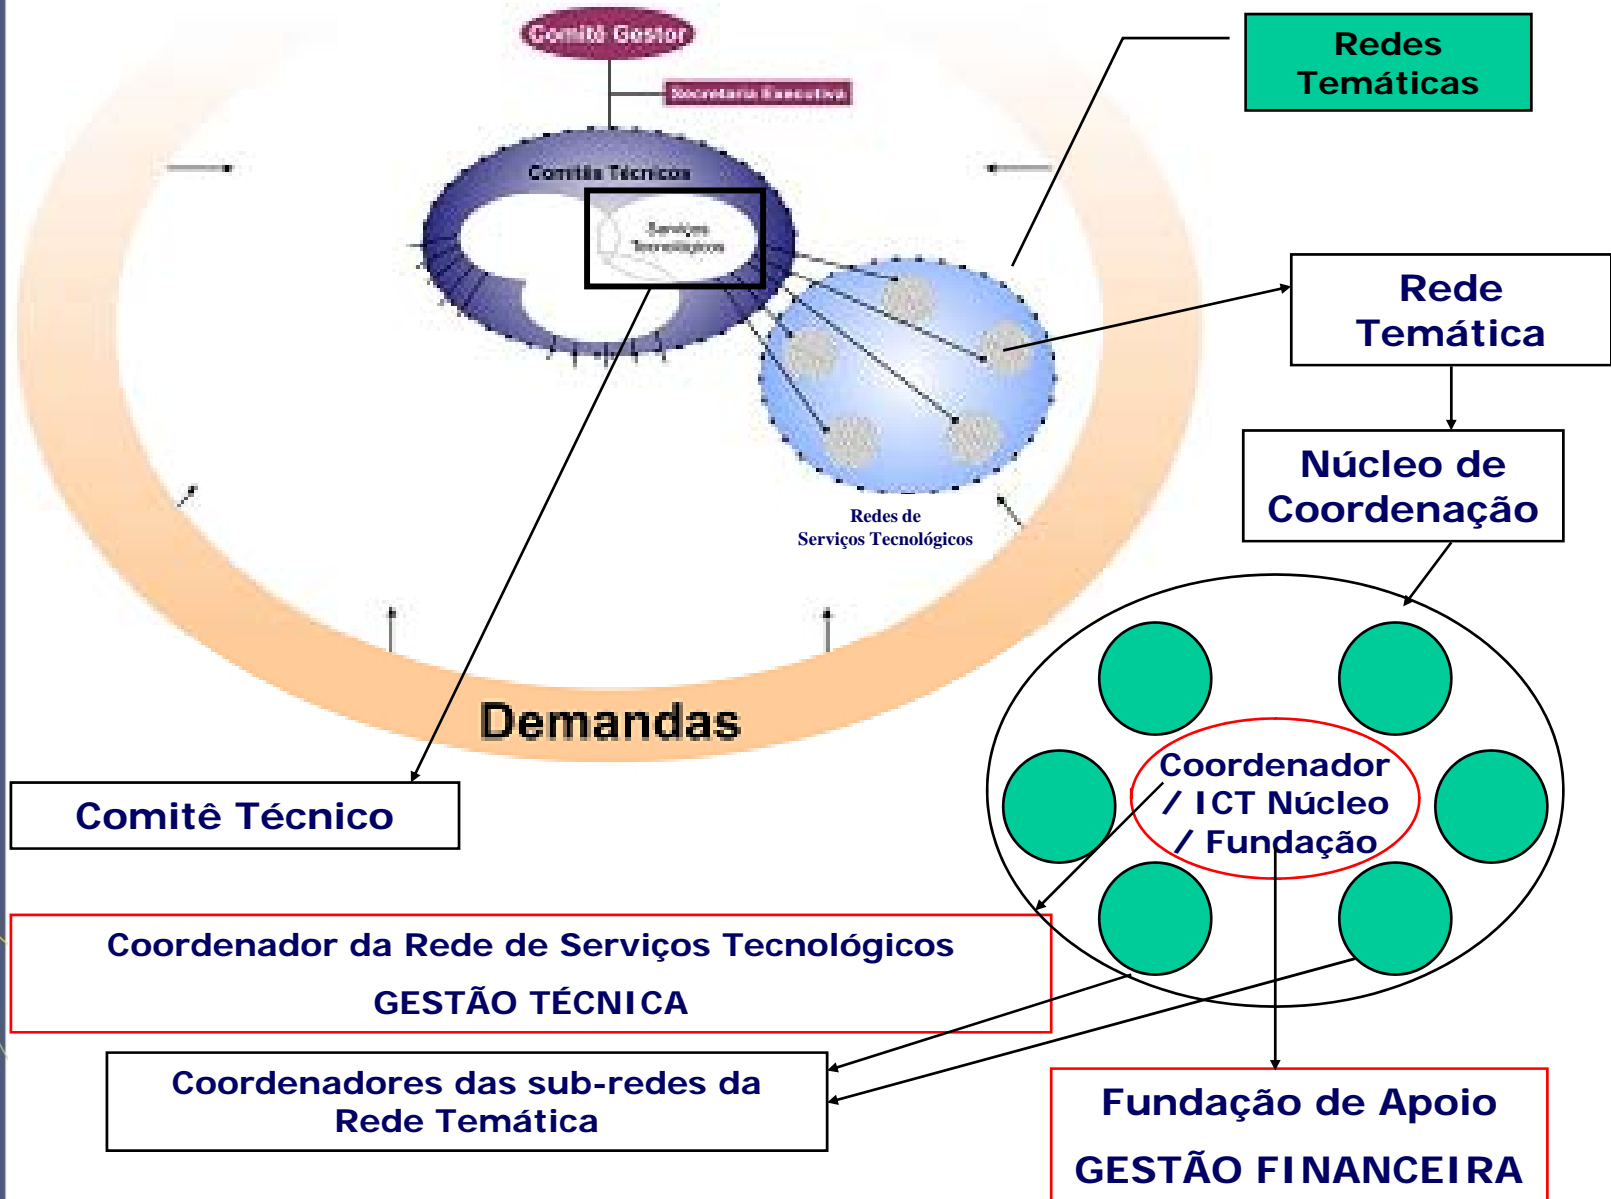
Comitê Gestor

Secretaria Executiva

Comitês Técnicos

Serviços Tecnológicos

Redes Temáticas

Rede Temática

Núcleo de Coordenação

Redes de Serviços Tecnológicos

Demandas

Comitê Técnico

Coordenador / ICT Núcleo / Fundação

Coordenador da Rede de Serviços Tecnológicos

GESTÃO TÉCNICA

Coordenadores das sub-redes da Rede Temática

Fundação de Apoio

GESTÃO FINANCEIRA